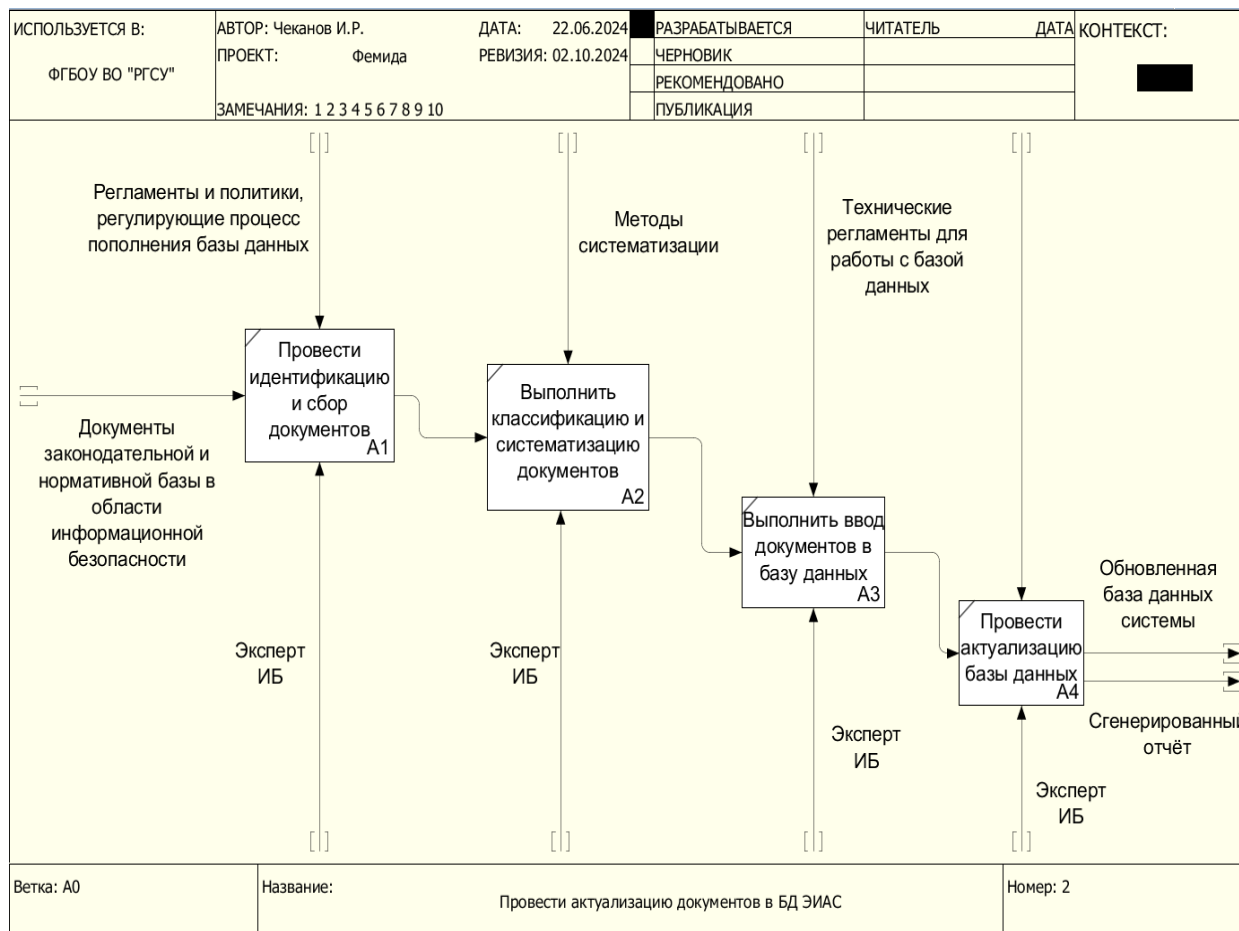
ИСПОЛЬЗУЕТСЯ В:

ФГБОУ ВО "РГСУ"

АВТОР: Чеканов И.Р.
ПРОЕКТ: Фемида

ЗАМЕЧАНИЯ: 1 2 3 4 5 6 7 8 9 10

ДАТА: 22.06.2024
РЕВИЗИЯ: 02.10.2024

| РАЗРАБАТЫВАЕТСЯ | ЧИТАТЕЛЬ | ДАТА |
|---|---|---|
| ЧЕРНОВИК | | |
| РЕКОМЕНДОВАНО | | |
| ПУБЛИКАЦИЯ | | |

КОНТЕКСТ:

Регламенты и политики, регулирующие процесс пополнения базы данных

Методы систематизации

Технические регламенты для работы с базой данных

Документы законодательной и нормативной базы в области информационной безопасности

Провести идентификацию и сбор документов
A1

Выполнить классификацию и систематизацию документов
A2

Выполнить ввод документов в базу данных
A3

Провести актуализацию базы данных
A4

Обновленная база данных системы

Сгенерированны отчёт

Эксперт ИБ

Эксперт ИБ

Эксперт ИБ

Эксперт ИБ

Ветка: A0

Название:
Провести актуализацию документов в БД ЭИАС

Номер: 2